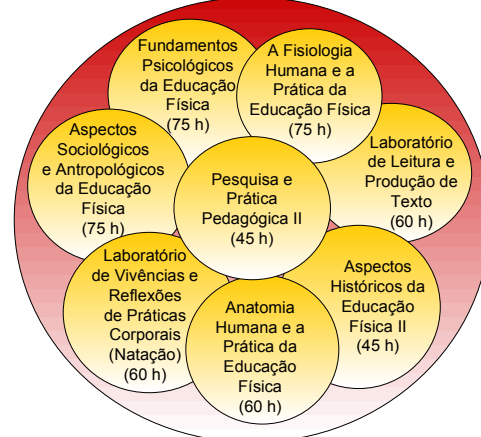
Fundamentos Psicológicos da Educação Física
(75 h)

A Fisiologia Humana e a Prática da Educação Física
(75 h)

Aspectos Sociológicos e Antropológicos da Educação Física
(75 h)

Pesquisa e Prática Pedagógica II
(45 h)

Laboratório de Leitura e Produção de Texto
(60 h)

Laboratório de Vivências e Reflexões de Práticas Corporais (Natação)
(60 h)

Anatomia Humana e a Prática da Educação Física
(60 h)

Aspectos Históricos da Educação Física II
(45 h)